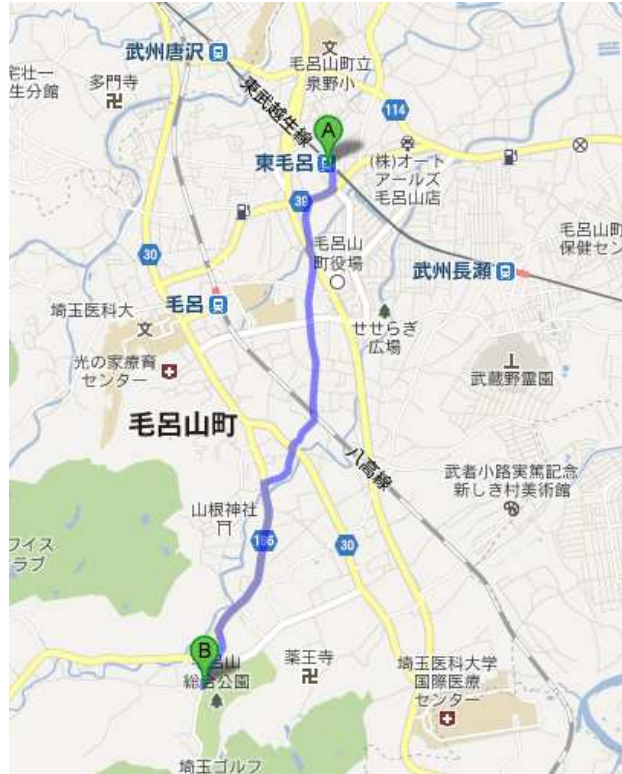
武州唐沢
宅壮一
生分館
多門寺
文
毛呂山町立
泉野小
東武越生線
114
A
東毛呂
(株)オート
アールズ
毛呂山店
39
毛呂山町
保健セン
30
毛呂山
町役場
武州長瀬
毛呂
埼玉医科大
文
せせらぎ
広場
光の家療育
センター
武蔵野霊園
毛呂山町
八高線
武者小路実篤記念
新しき村美術館
山根神社
フイス
ラブ
186
30
B
毛呂山
総合公園
薬王寺
埼玉医科大学
国際医療
センター
埼玉ゴルフ